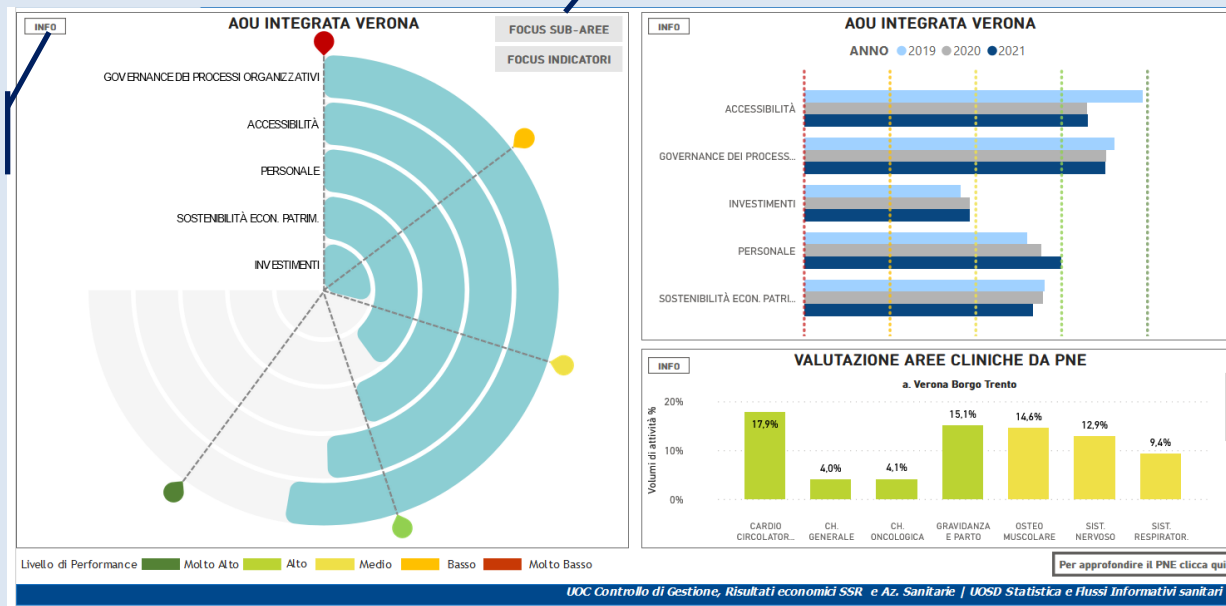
INFO

AOU INTEGRATA VERONA

FOCUS SUB-AREE

FOCUS INDICATORI

GOVERNANCE DEI PROCESSI ORGANIZZATIVI

ACCESSIBILITÀ

PERSONALE

SOSTENIBILITÀ ECON. PATRIM.

INVESTIMENTI

INFO

AOU INTEGRATA VERONA

ANNO 2019 2020 2021

ACCESSIBILITÀ

GOVERNANCE DEI PROCESS...

INVESTIMENTI

PERSONALE

SOSTENIBILITÀ ECON. PATRI...

INFO

VALUTAZIONE AREE CLINICHE DA PNE

a. Verona Borgo Trento

Volumi di attività %

20%

10%

0%

17,9%

4,0%

4,1%

15,1%

14,6%

12,9%

9,4%

CARDIO CIRCOLATOR...

CH. GENERALE

CH. ONCOLOGICA

GRAVIDANZA E PARTO

OSTEO MUSCOLARE

SIST. NERVOSO

SIST. RESPIRATOR.

Livello di Performance Molto Alto Alto Medio Basso Molto Basso

Per approfondire il PNE clicca qui

UOC Controllo di Gestione, Risultati economici SSR e Az. Sanitarie | UOSD Statistica e Flussi Informativi sanitari